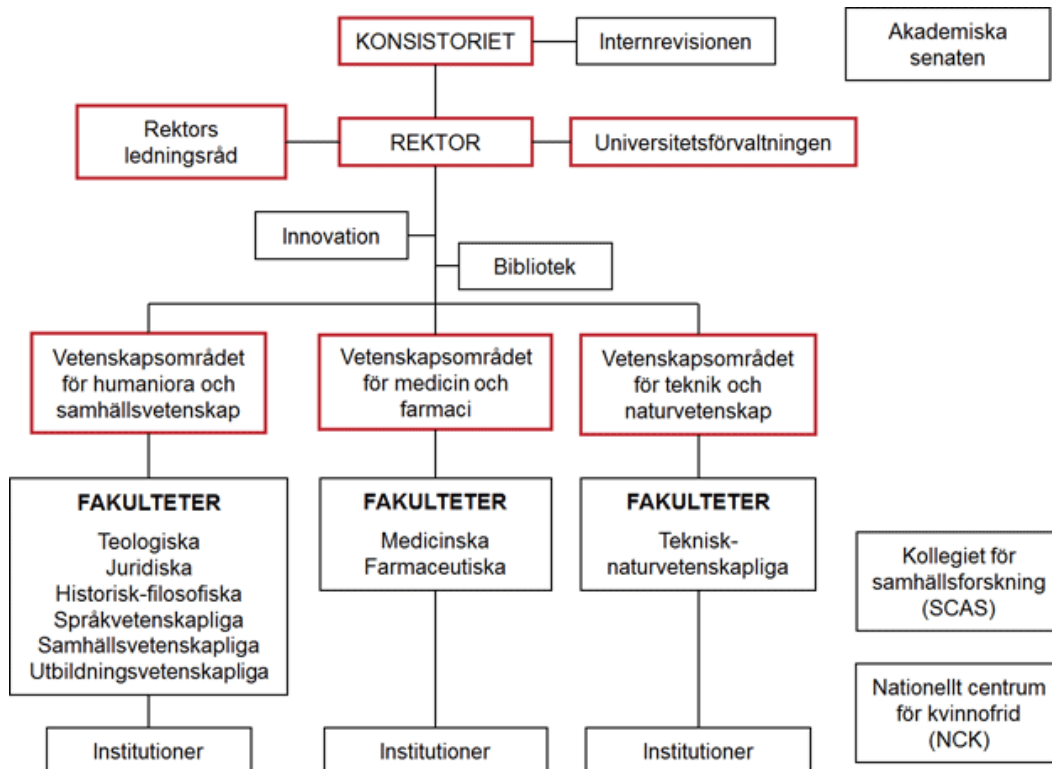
KONSISTORIET

Internrevisionen

Akademiska senaten

Rektors ledningsråd

REKTOR

Universitetsförvaltningen

Innovation

Bibliotek

Vetenskapsområdet för humaniora och samhällsvetenskap

Vetenskapsområdet för medicin och farmaci

Vetenskapsområdet för teknik och naturvetenskap

FAKULTETER
Teologiska
Juridiska
Historisk-filosofiska
Språkvetenskapliga
Samhällsvetenskapliga
Utbildningsvetenskapliga

FAKULTETER
Medicinska
Farmaceutiska

FAKULTETER
Teknisk-naturvetenskapliga

Kollegiet för samhällsforskning (SCAS)

Nationellt centrum för kvinnofrid (NCK)

Institutioner

Institutioner

Institutioner